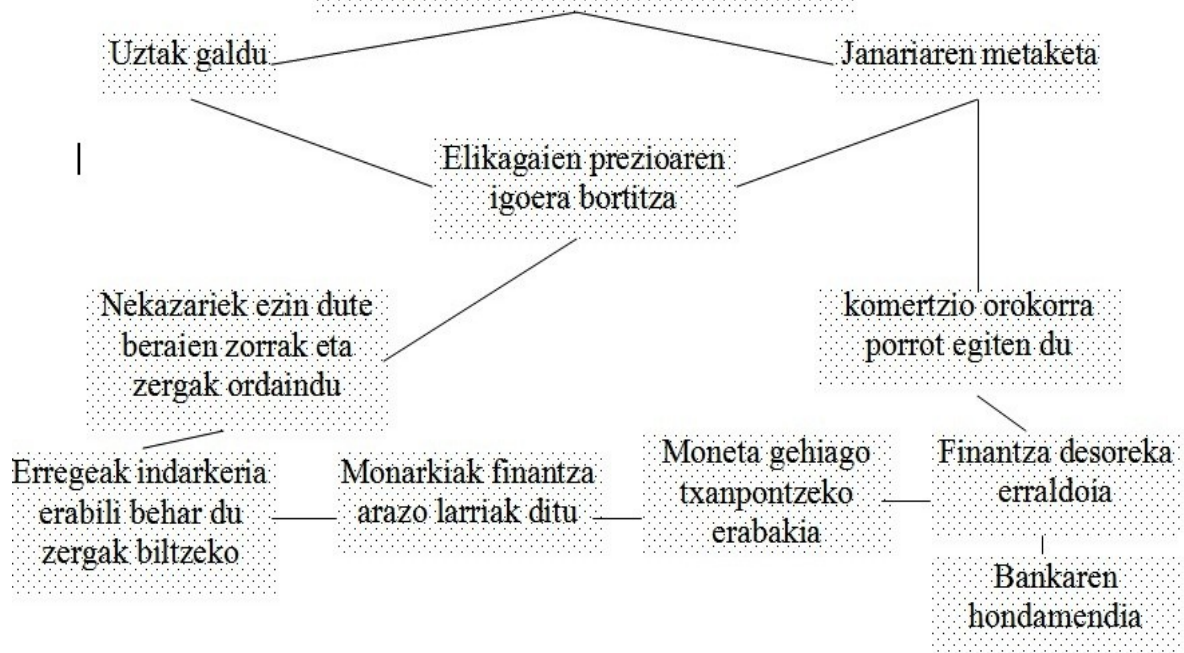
Uztak galdu

Janariaren metaketa

Elikagaien prezioaren igoera bortitza

Nekazariek ezin dute beraien zorrak eta zergak ordaindu

komertzio orokorra porrot egiten du

Erregeak indarkeria erabili behar du zergak biltzeko

Monarkiak finantza arazo larriak ditu

Moneta gehiago txanpontzeko erabakia

Finantza desoreka erraldoia

Bankaren hondamendia